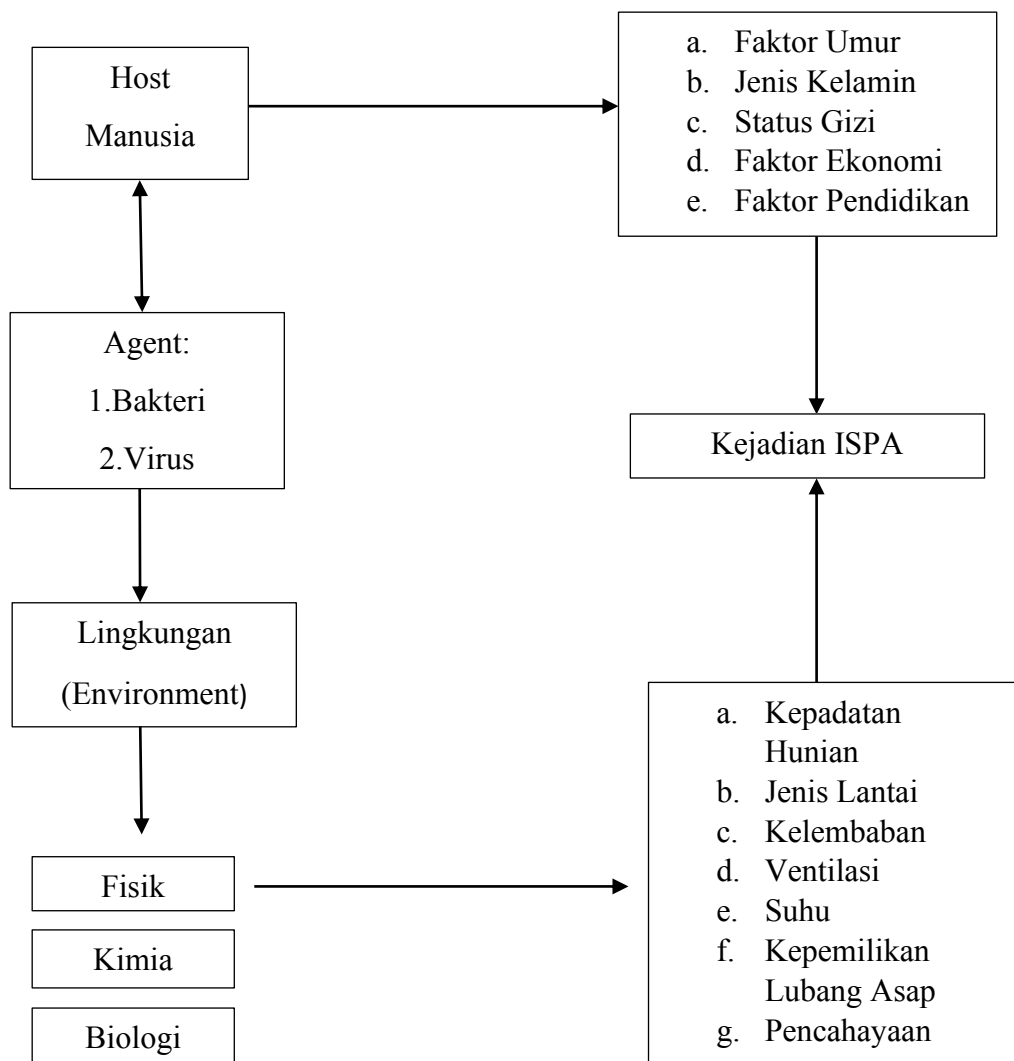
Host
Manusia

a. Faktor Umur
b. Jenis Kelamin
c. Status Gizi
d. Faktor Ekonomi
e. Faktor Pendidikan

Agent:
1.Bakteri
2.Virus

Kejadian ISPA

Lingkungan
(Environment)

a. Kepadatan Hunian
b. Jenis Lantai
c. Kelembaban
d. Ventilasi
e. Suhu
f. Kepemilikan Lubang Asap
g. Pencahayaan

Fisik

Kimia

Biologi